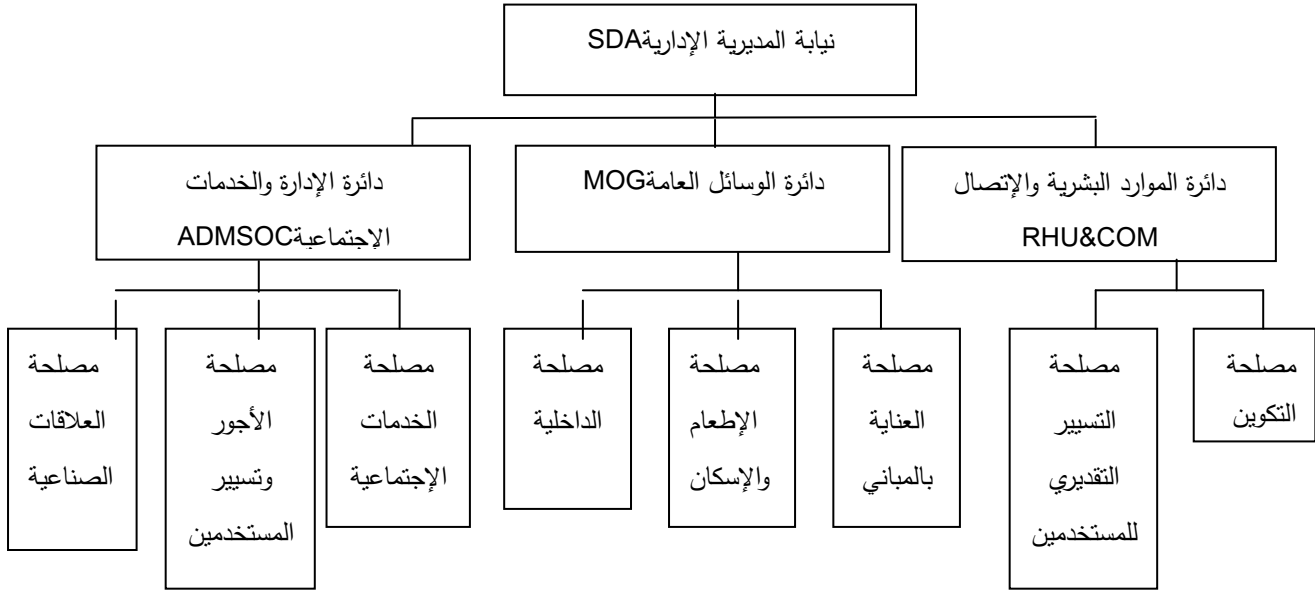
نيابة المديرية الإداريةSDA

دائرة الموارد البشرية والإتصال RHU&COM

دائرة الوسائل العامةMOG

دائرة الإدارة والخدمات الإجتماعيةADMSOC

مصلحة التكوين

مصلحة التسيير التقديري للمستخدمين

مصلحة العناية بالمباني

مصلحة الإطعام والإسكان

مصلحة الداخلية

مصلحة الخدمات الإجتماعية

مصلحة الأجور وتسيير المستخدمين

مصلحة العلاقات الصناعية